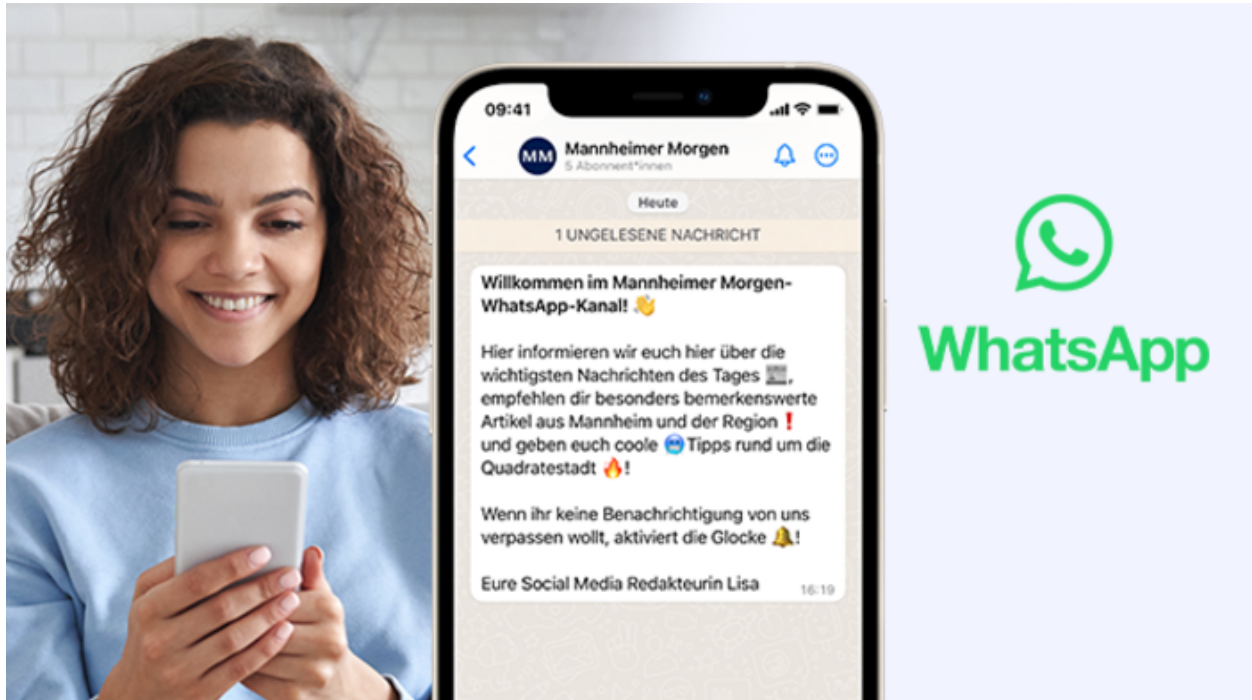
09:41

MM Mannheimer Morgen
5 Abonnent*innen

Heute

1 UNGELESENE NACHRICHT

Willkommen im Mannheimer Morgen-WhatsApp-Kanal! 👋

Hier informieren wir euch hier über die wichtigsten Nachrichten des Tages 📰, empfehlen dir besonders bemerkenswerte Artikel aus Mannheim und der Region ❗ und geben euch coole 🥶 Tipps rund um die Quadratestadt 🔥!

Wenn ihr keine Benachrichtigung von uns verpassen wollt, aktiviert die Glocke 🔔!

Eure Social Media Redakteurin Lisa 16:19

WhatsApp